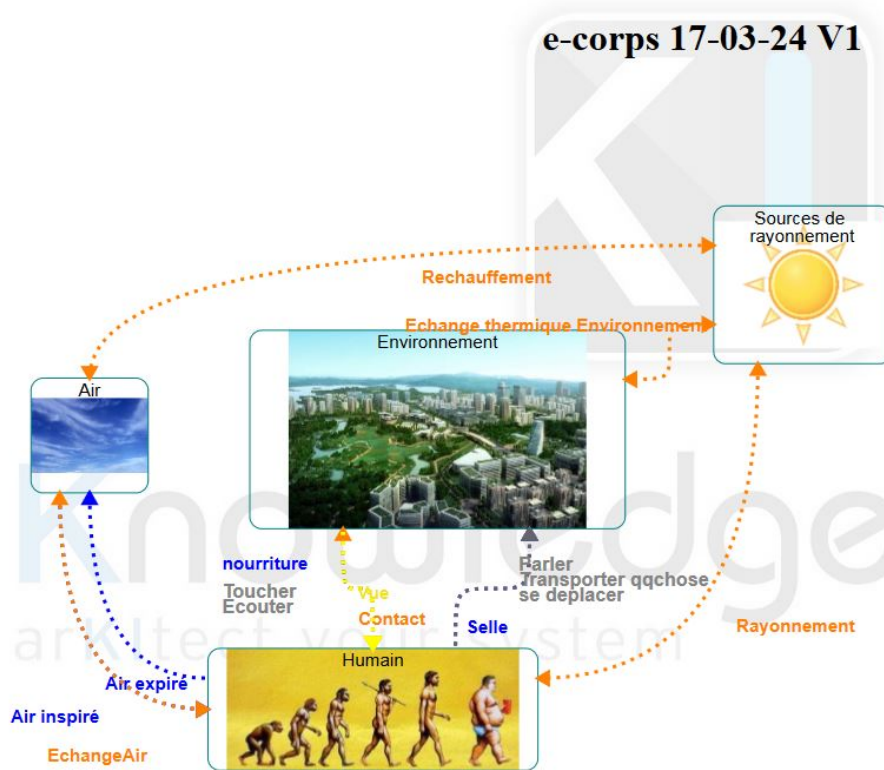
e-corps 17-03-24 V1

Sources de rayonnement

Rechauffement

Echange thermique Environnement

Environnement

Air

nourriture

Toucher
Ecouter

Vue

Contact

Parler
Transporter qqchose
se deplacer

Selle

Rayonnement

Humain

Air expiré

Air inspiré

EchangeAir

Knowledge
arKItect your system